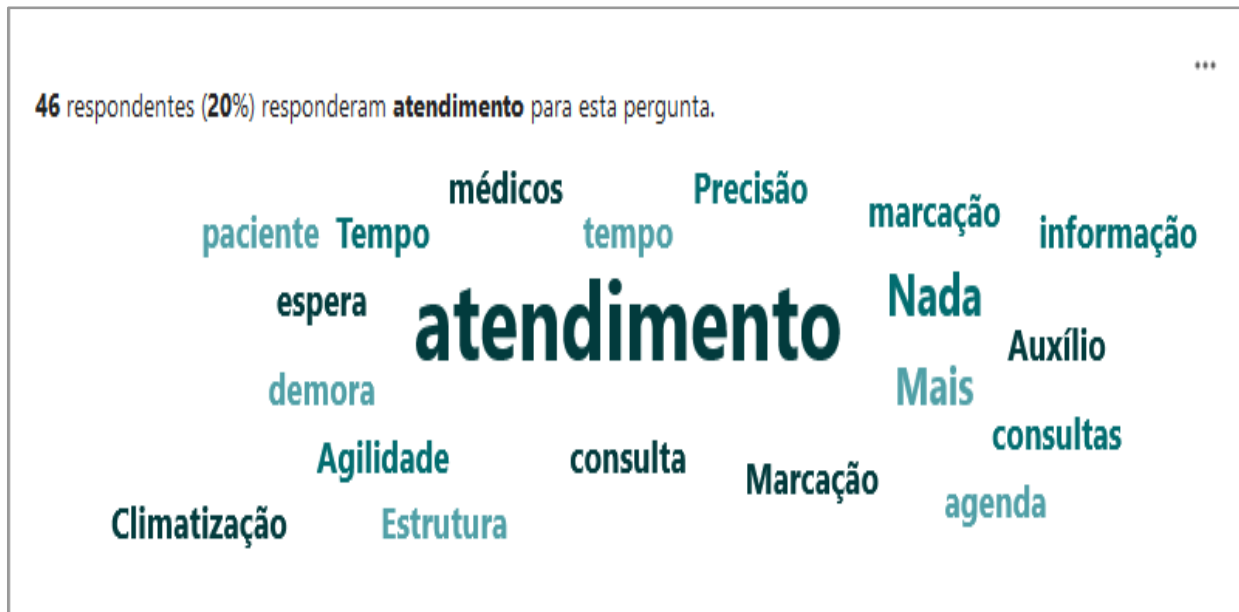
...

**46** respondentes (**20**%) responderam **atendimento** para esta pergunta.

médicos Precisão
paciente Tempo tempo marcação informação
espera atendimento Nada
Auxílio
demora Mais
consultas
Agilidade consulta Marcação
agenda
Climatização Estrutura